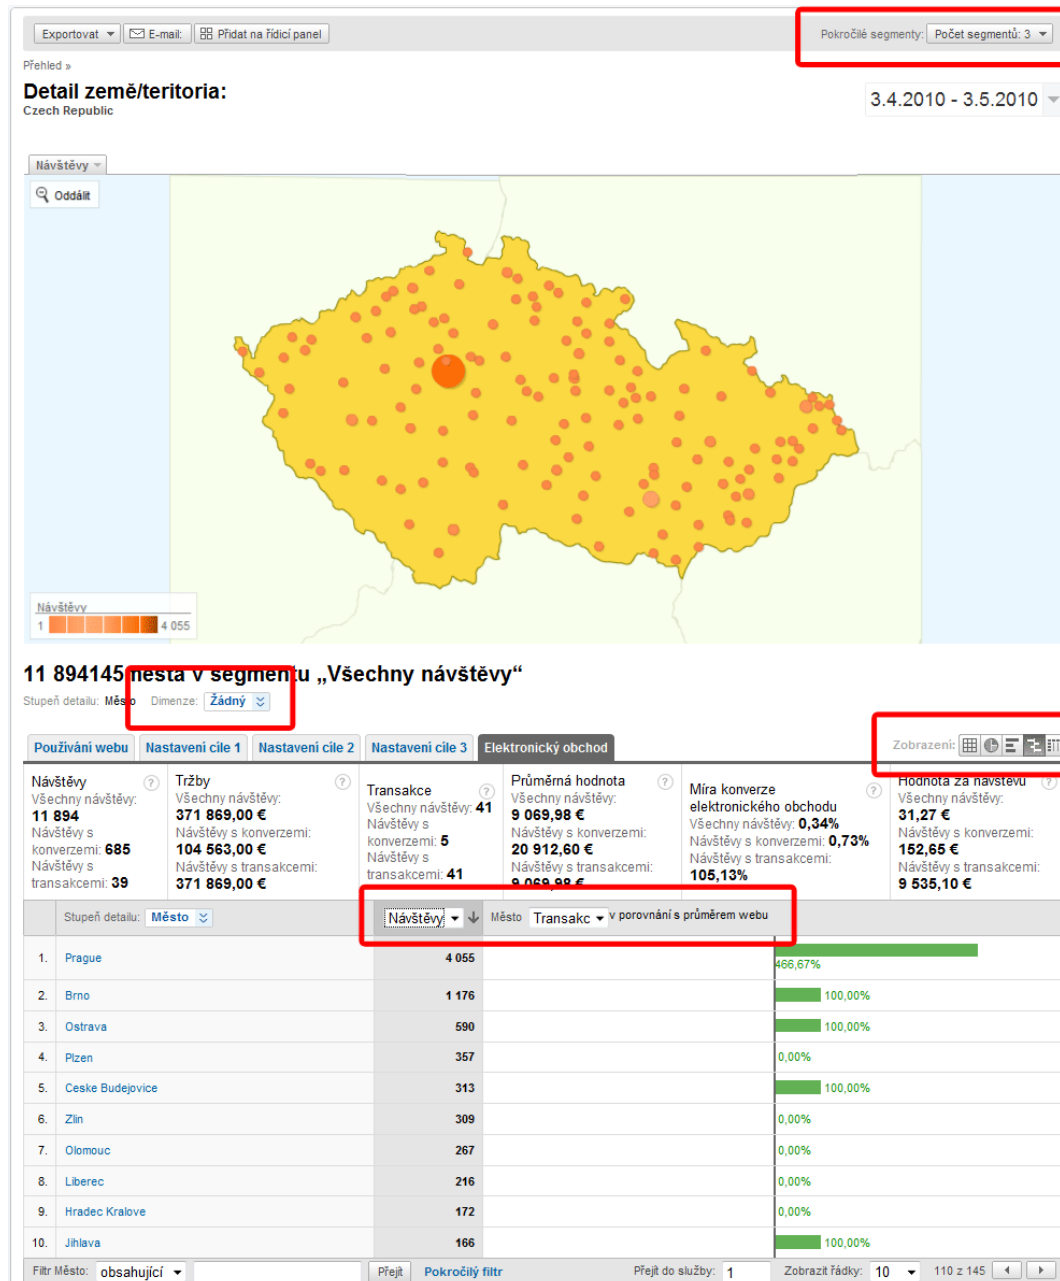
Exportovat ▾ E-mail: Přidat na řídicí panel

Pokročilé segmenty: Počet segmentů: 3 ▾

Přehled »

Detail země/teritoria:
Czech Republic

3.4.2010 - 3.5.2010

Návštěvy ▾

Oddálit

Návštěvy
1 4 055

11 894145 města v segmentu „Všechny návštěvy“

Stupeň detailu: Město Dimenze: Žádný

Používání webu | Nastavení cíle 1 | Nastavení cíle 2 | Nastavení cíle 3 | Elektronický obchod

Zobrazení:

Návštěvy
Všechny návštěvy: 11 894
Návštěvy s konverzemi: 685
Návštěvy s transakcemi: 39

Tržby
Všechny návštěvy: 371 869,00 €
Návštěvy s konverzemi: 104 563,00 €
Návštěvy s transakcemi: 371 869,00 €

Transakce
Všechny návštěvy: 41
Návštěvy s konverzemi: 5
Návštěvy s transakcemi: 41

Průměrná hodnota
Všechny návštěvy: 9 069,98 €
Návštěvy s konverzemi: 20 912,60 €
Návštěvy s transakcemi: 9 069,98 €

Míra konverze elektronického obchodu
Všechny návštěvy: 0,34%
Návštěvy s konverzemi: 0,73%
Návštěvy s transakcemi: 105,13%

Hodnota za návštěvu
Všechny návštěvy: 31,27 €
Návštěvy s konverzemi: 152,65 €
Návštěvy s transakcemi: 9 535,10 €

| | Stupeň detailu: Město | Návštěvy ▾ ↓ | Město Transakc ▾ v porovnání s průměrem webu |
|---|---|---|---|
| 1. | Prague | 4 055 | 466,67% |
| 2. | Brno | 1 176 | 100,00% |
| 3. | Ostrava | 590 | 100,00% |
| 4. | Plzen | 357 | 0,00% |
| 5. | Ceske Budejovice | 313 | 100,00% |
| 6. | Zlin | 309 | 0,00% |
| 7. | Olomouc | 267 | 0,00% |
| 8. | Liberec | 216 | 0,00% |
| 9. | Hradec Kralove | 172 | 0,00% |
| 10. | Jihlava | 166 | 100,00% |

Filtr Město: obsahující ▾ Přejít Pokročilý filtr Přejít do služby: 1 Zobrazit řádky: 10 ▾ 110 z 145